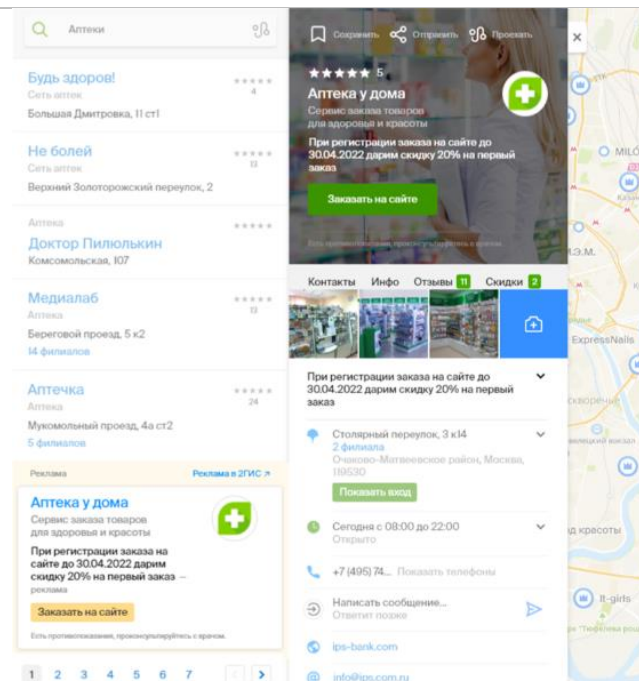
Аптеки

Будь здоров!
Сеть аптек
Большая Дмитровка, 11 ст1
4

Не болей
Сеть аптек
Верхний Золоторожский переулок, 2
13

Аптека
Доктор Пилюлькин
Комсомольская, 107

Медиалаб
Аптека
Береговой проезд, 5 к2
14 филиалов
13

Аптечка
Аптека
Мукомольный проезд, 4а ст2
5 филиалов
24

Реклама
Реклама в 2ГИС ↗

Аптека у дома
Сервис заказа товаров для здоровья и красоты
При регистрации заказа на сайте до 30.04.2022 дарим скидку 20% на первый заказ – реклама
Заказать на сайте
Есть противопоказания, проконсультируйтесь с врачом.

1 2 3 4 5 6 7

Сохранить Отправить Проехать
5
Аптека у дома
Сервис заказа товаров для здоровья и красоты
При регистрации заказа на сайте до 30.04.2022 дарим скидку 20% на первый заказ
Заказать на сайте
Есть противопоказания, проконсультируйтесь с врачом.

Контакты Инфо Отзывы 11 Скидки 2

При регистрации заказа на сайте до 30.04.2022 дарим скидку 20% на первый заказ

Столярный переулок, 3 к14
2 филиала
Очаково-Матвеевское район, Москва, 119530
Показать вход

Сегодня с 08:00 до 22:00
Открыто

+7 (495) 74... Показать телефоны

Написать сообщение...
Ответит позже

ips-bank.com

info@ips.com.ru

MILO
Э.М.
ExpressNails
и красоты
It-girls